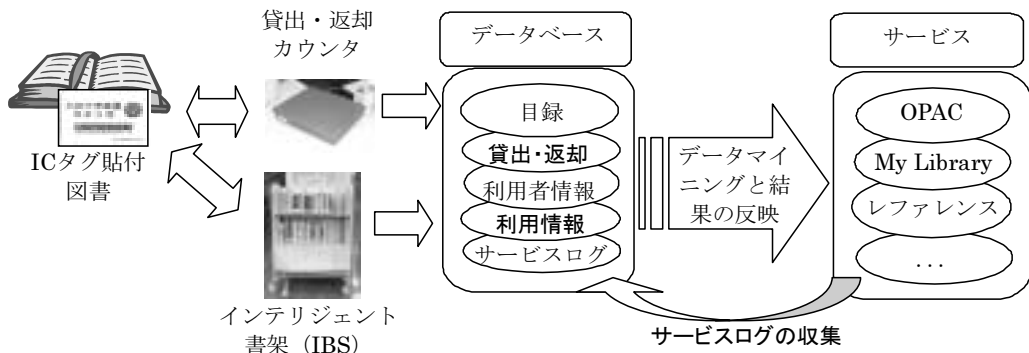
貸出・返却カウンタ

ICタグ貼付図書

インテリジェント書架（IBS）

データベース

目録

貸出･返却

利用者情報

利用情報

サービスログ

データマイニングと結果の反映

サービス

OPAC

My Library

レファレンス

. . .

サービスログの収集